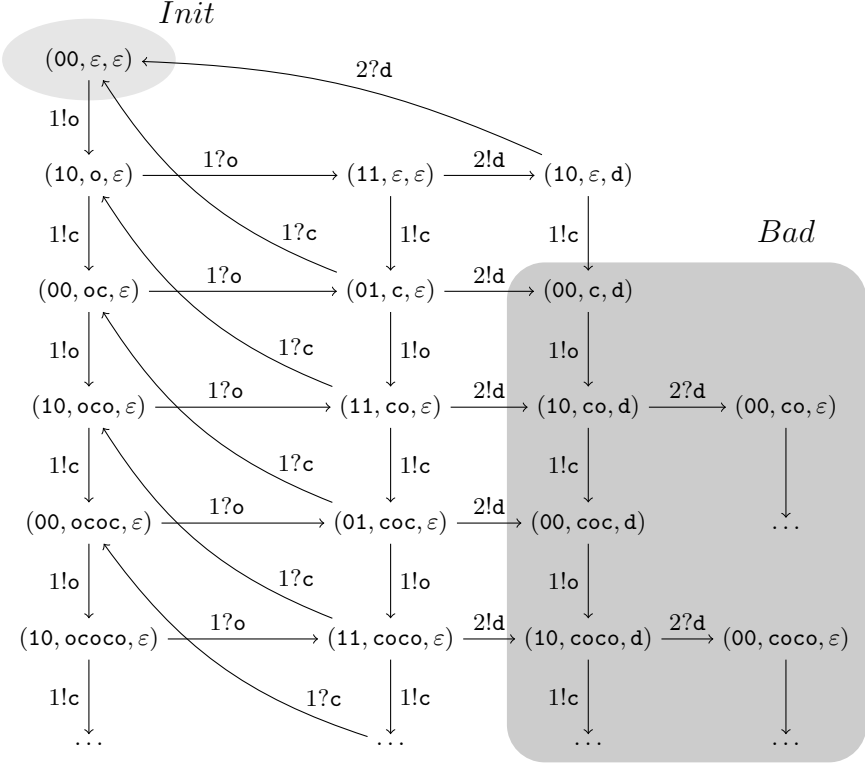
$Init$

$(00, \varepsilon, \varepsilon)$

2?d

1!o

$(10, o, \varepsilon)$ 1?o $(11, \varepsilon, \varepsilon)$ 2!d $(10, \varepsilon, d)$

1!c 1?c 1!c 1!c

$Bad$

$(00, oc, \varepsilon)$ 1?o $(01, c, \varepsilon)$ 2!d $(00, c, d)$

1!o 1?c 1!o 1!o

$(10, oco, \varepsilon)$ 1?o $(11, co, \varepsilon)$ 2!d $(10, co, d)$ 2?d $(00, co, \varepsilon)$

1!c 1?c 1!c 1!c

$(00, ococ, \varepsilon)$ 1?o $(01, coc, \varepsilon)$ 2!d $(00, coc, d)$ ...

1!o 1?c 1!o 1!o

$(10, ococo, \varepsilon)$ 1?o $(11, coco, \varepsilon)$ 2!d $(10, coco, d)$ 2?d $(00, coco, \varepsilon)$

1!c 1?c 1!c 1!c

... ... ... ...